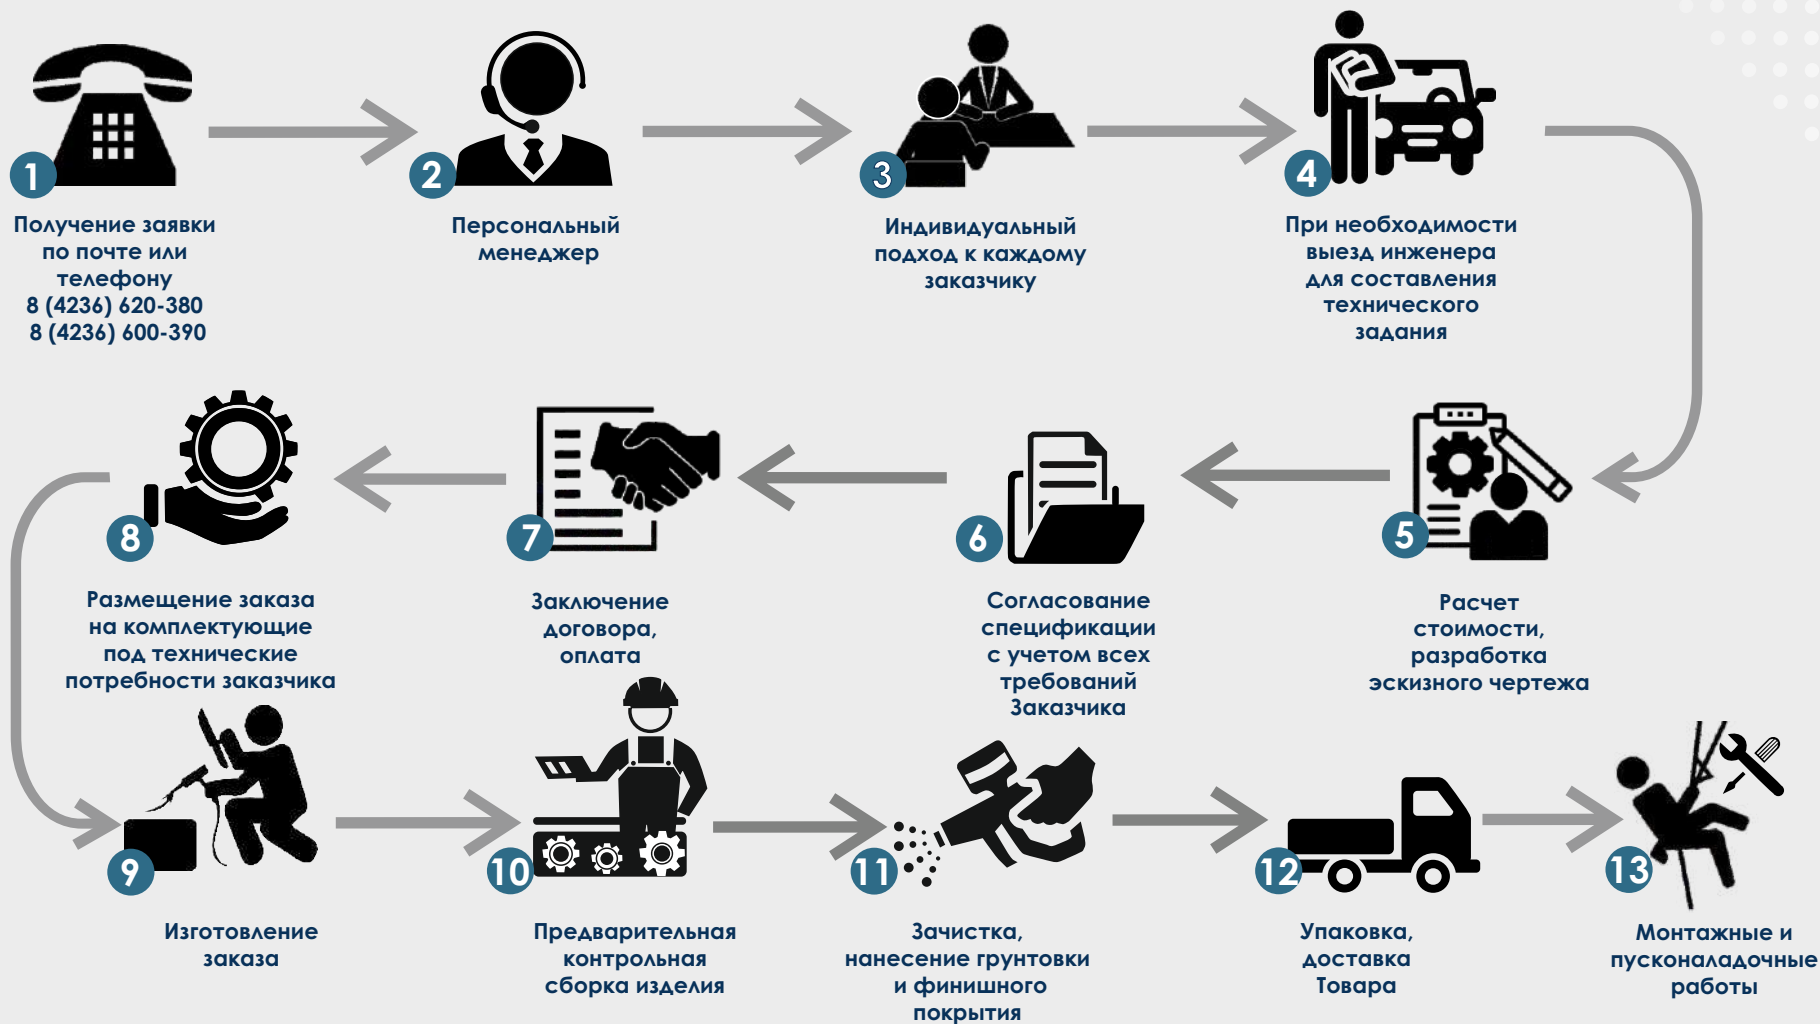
1
Получение заявки по почте или телефону
8 (4236) 620-380
8 (4236) 600-390

2
Персональный менеджер

3
Индивидуальный подход к каждому заказчику

4
При необходимости выезд инженера для составления технического задания

5
Расчет стоимости, разработка эскизного чертежа

6
Согласование спецификации с учетом всех требований Заказчика

7
Заключение договора, оплата

8
Размещение заказа на комплектующие под технические потребности заказчика

9
Изготовление заказа

10
Предварительная контрольная сборка изделия

11
Зачистка, нанесение грунтовки и финишного покрытия

12
Упаковка, доставка Товара

13
Монтажные и пусконаладочные работы